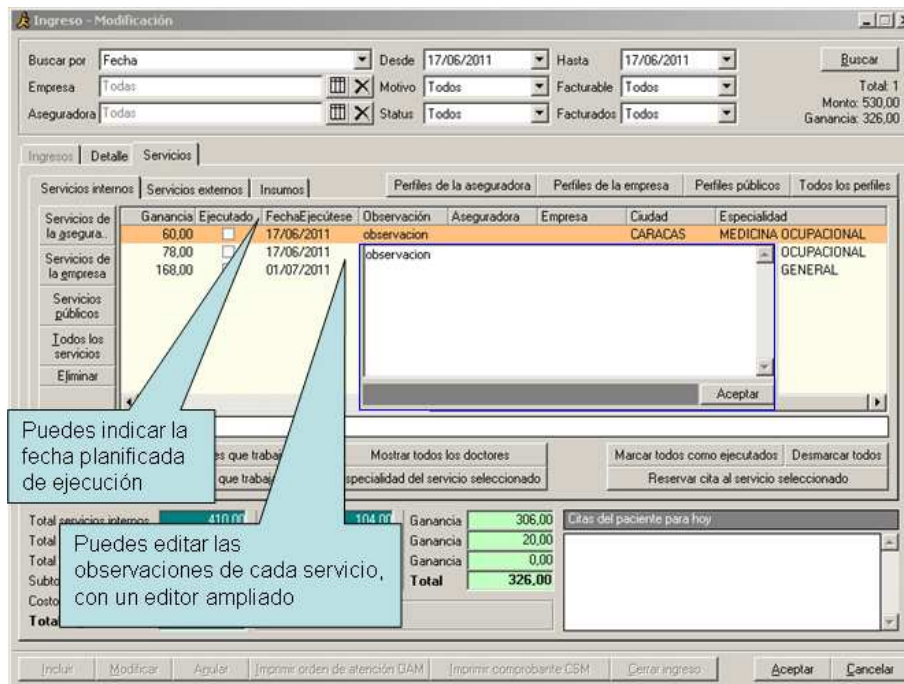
Ingreso - Modificación

Buscar por Fecha
Desde 17/06/2011
Hasta 17/06/2011
Buscar
Empresa Todas
Motivo Todos
Facturable Todos
Total: 1
Monto: 530,00
Ganancia: 326,00
Aseguradora Todas
Status Todos
Facturados Todos

Ingresos | Detalle | Servicios

Servicios internos | Servicios externos | Insumos
Perfiles de la aseguradora | Perfiles de la empresa | Perfiles públicos | Todos los perfiles

Servicios de la asegura..
Servicios de la empresa
Servicios públicos
Todos los servicios
Eliminar

| Ganancia | Ejecutado | FechaEjecútese | Observación | Aseguradora | Empresa | Ciudad | Especialidad |
|---|---|---|---|---|---|---|---|
| 60,00 | | 17/06/2011 | observacion | | | CARACAS | MEDICINA OCUPACIONAL |
| 78,00 | | 17/06/2011 | | | | | OCUPACIONAL |
| 168,00 | | 01/07/2011 | | | | | GENERAL |

observacion
Aceptar

Puedes indicar la fecha planificada de ejecución

s que traba
que trabaj
Mostrar todos los doctores
specialidad del servicio seleccionado
Marcar todos como ejecutados
Desmarcar todos
Reservar cita al servicio seleccionado

Total servicios internos 410,00
104,00
Total
Total
Subto
Costo
Tota

Puedes editar las observaciones de cada servicio, con un editor ampliado

Ganancia 306,00
Ganancia 20,00
Ganancia 0,00
Total 326,00

Citas del paciente para hoy

Incluir | Modificar | Anular | Imprimir orden de atención GAM | Imprimir comprobante CSM | Cerrar ingreso | Aceptar | Cancelar